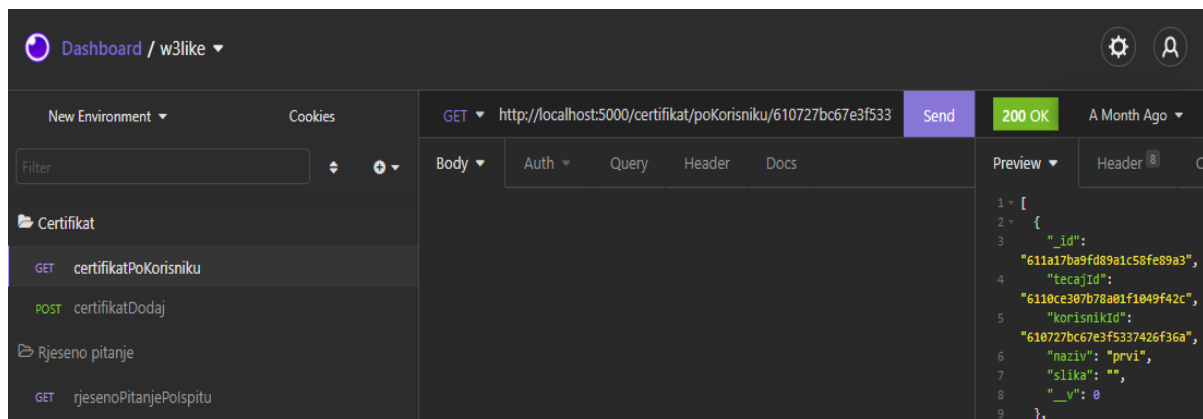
Dashboard / w3like

New Environment Cookies

Filter

Certifikat

GET certifikatPoKorisniku

POST certifikatDodaj

Rjeseno pitanje

GET rjesenoPitanjePoIspitu

GET http://localhost:5000/certifikat/poKorisniku/610727bc67e3f533 Send

Body Auth Query Header Docs

200 OK A Month Ago

Preview Header 8 C

1 [
2 {
3 "_id": "611a17ba9fd89a1c58fe89a3",
4 "tecajId": "6110ce307b78a01f1049f42c",
5 "korisnikId": "610727bc67e3f5337426f36a",
6 "naziv": "prvi",
7 "slika": "",
8 "__v": 0
9 },